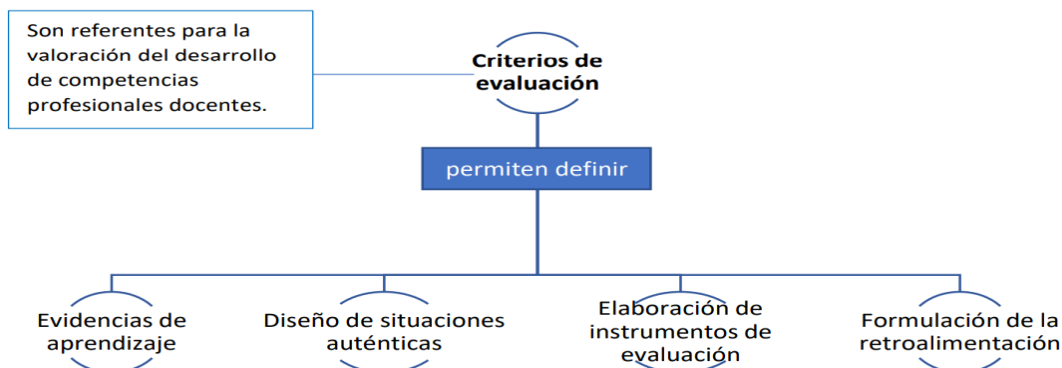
Son referentes para la valoración del desarrollo de competencias profesionales docentes.

Criterios de evaluación

permiten definir

Evidencias de aprendizaje

Diseño de situaciones auténticas

Elaboración de instrumentos de evaluación

Formulación de la retroalimentación